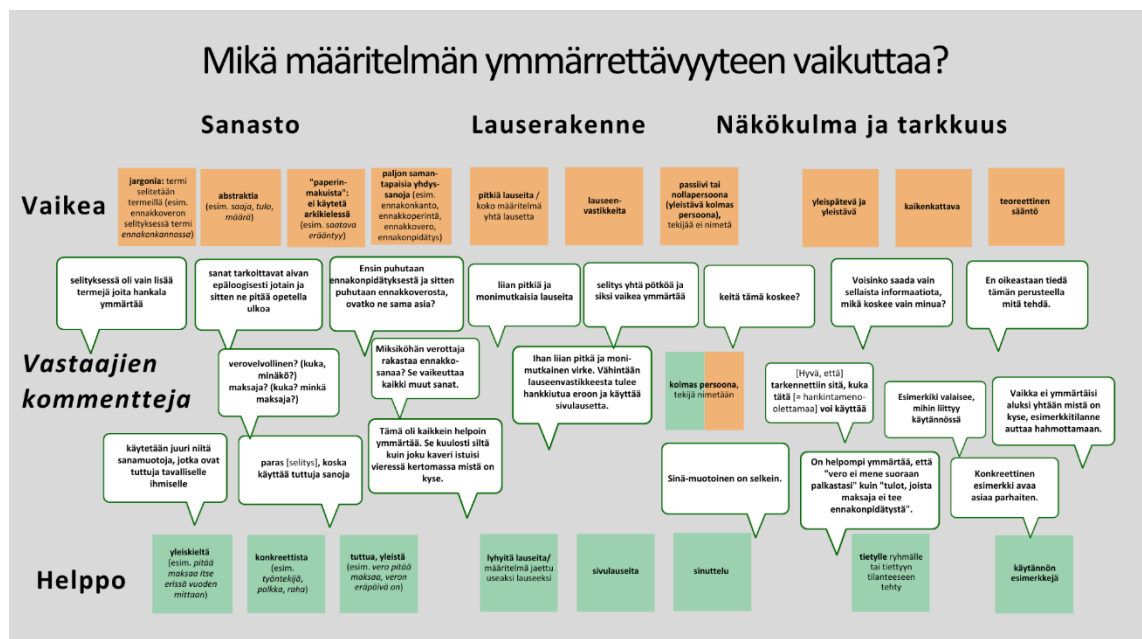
Mikä määritelmän ymmärrettävyyteen vaikuttaa?

Sanasto

Lauserakenne

Näkökulma ja tarkkuus

Vaikea

jargonia: termi selitetään termeillä (esim. ennakkoveron selityksessä termi ennakonkannossa)

abstraktia (esim. saaja, tulo, määrä)

"paperinmakuista": ei käytetä arkikielessä (esim. saatava erääntyy)

paljon samantapaisia yhdyssanoja (esim. ennakonkanto, ennakkoperintä, ennakkovero, ennakonpidätys)

pitkiä lauseita / koko määritelmä yhtä lausetta

lauseenvastikkeita

passiivi tai nollapersoona (yleistävä kolmas persoona), tekijää ei nimetä

yleispätevä ja yleistävä

kaikenkattava

teoreettinen sääntö

Vastaajien kommentteja

selityksessä oli vain lisää termejä joita hankala ymmärtää

sanat tarkoittavat aivan epäloogisesti jotain ja sitten ne pitää opetella ulkoa

Ensin puhutaan ennakonpidätyksestä ja sitten puhutaan ennakkoverosta, ovatko ne sama asia?

liian pitkiä ja monimutkaisia lauseita

selitys yhtä pötköä ja siksi vaikea ymmärtää

keitä tämä koskee?

Voisinko saada vain sellaista informaatiota, mikä koskee vain minua?

En oikeastaan tiedä tämän perusteella mitä tehdä.

verovelvollinen? (kuka, minäkö?) maksaja? (kuka? minkä maksaja?)

Miksiköhän verottaja rakastaa ennakkosanaa? Se vaikeuttaa kaikki muut sanat.

Ihan liian pitkä ja monimutkainen virke. Vähintään lauseenvastikkeesta tulee hankkiutua eroon ja käyttää sivulausetta.

kolmas persoona, tekijä nimetään

[Hyvä, että] tarkennettiin sitä, kuka tätä [= hankintamenoolettamaa] voi käyttää

Esimerkki valaisee, mihin liittyy käytännössä

Vaikka ei ymmärtäisi aluksi yhtään mistä on kyse, esimerkkitilanne auttaa hahmottamaan.

Tämä oli kaikkein helpoin ymmärtää. Se kuulosti siltä kuin joku kaveri istuisi vieressä kertomassa mistä on kyse.

käytetään juuri niitä sanamuotoja, jotka ovat tuttuja tavalliselle ihmiselle

paras [selitys], koska käyttää tuttuja sanoja

Sinä-muotoinen on selkein.

On helpompi ymmärtää, että "vero ei mene suoraan palkastasi" kuin "tulot, joista maksaja ei tee ennakonpidätystä".

Konkreettinen esimerkki avaa asiaa parhaiten.

Helppo

yleiskieltä (esim. pitää maksaa itse erissä vuoden mittaan)

konkreettista (esim. työntekijä, palkka, raha)

tuttua, yleistä (esim. vero pitää maksaa, veron eräpäivä on)

lyhyitä lauseita/ määritelmä jaettu useaksi lauseeksi

sivulauseita

sinuttelu

tietylle ryhmälle tai tiettyyn tilanteeseen tehty

käytännön esimerkkejä